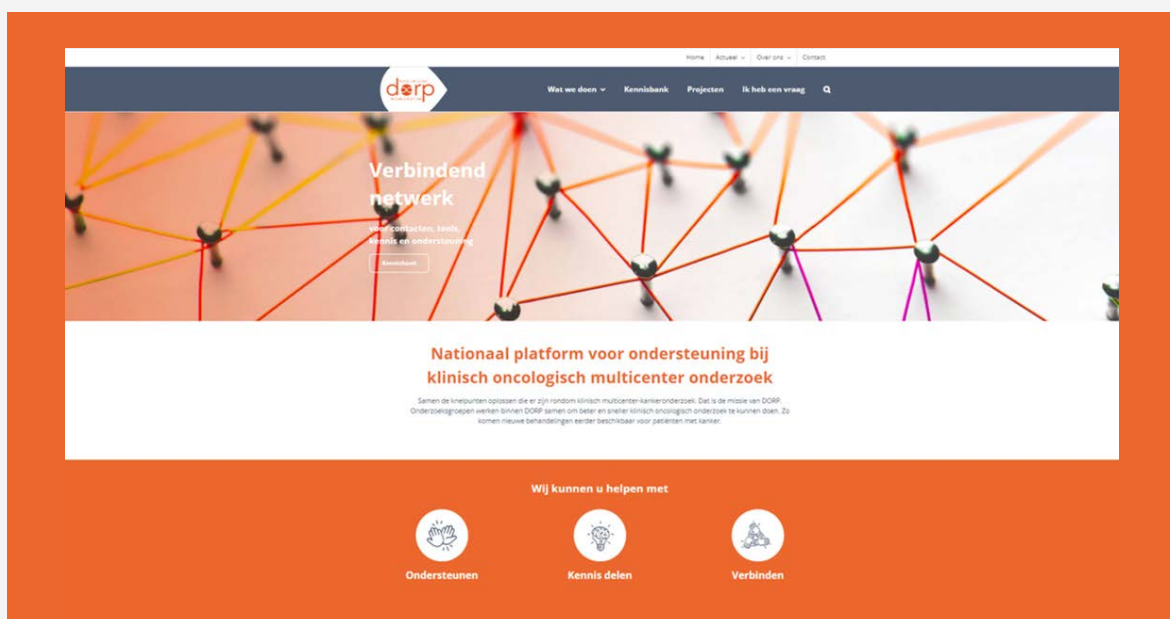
Home Actueel Over ons Contact

dorp

Wat we doen Kennisbank Projecten Ik heb een vraag

Verbindend netwerk

voor contacten, tools, kennis en ondersteuning

Kennisbank

Nationaal platform voor ondersteuning bij klinisch oncologisch multicenter onderzoek

Samen de knelpunten oplossen die er zijn rondom klinisch multicenter-kankeronderzoek. Dat is de missie van DORP. Onderzoeksgroepen werken binnen DORP samen om beter en sneller klinisch oncologisch onderzoek te kunnen doen. Zo komen nieuwe behandelingen eerder beschikbaar voor patiënten met kanker.

Wij kunnen u helpen met

Ondersteunen

Kennis delen

Verbinden